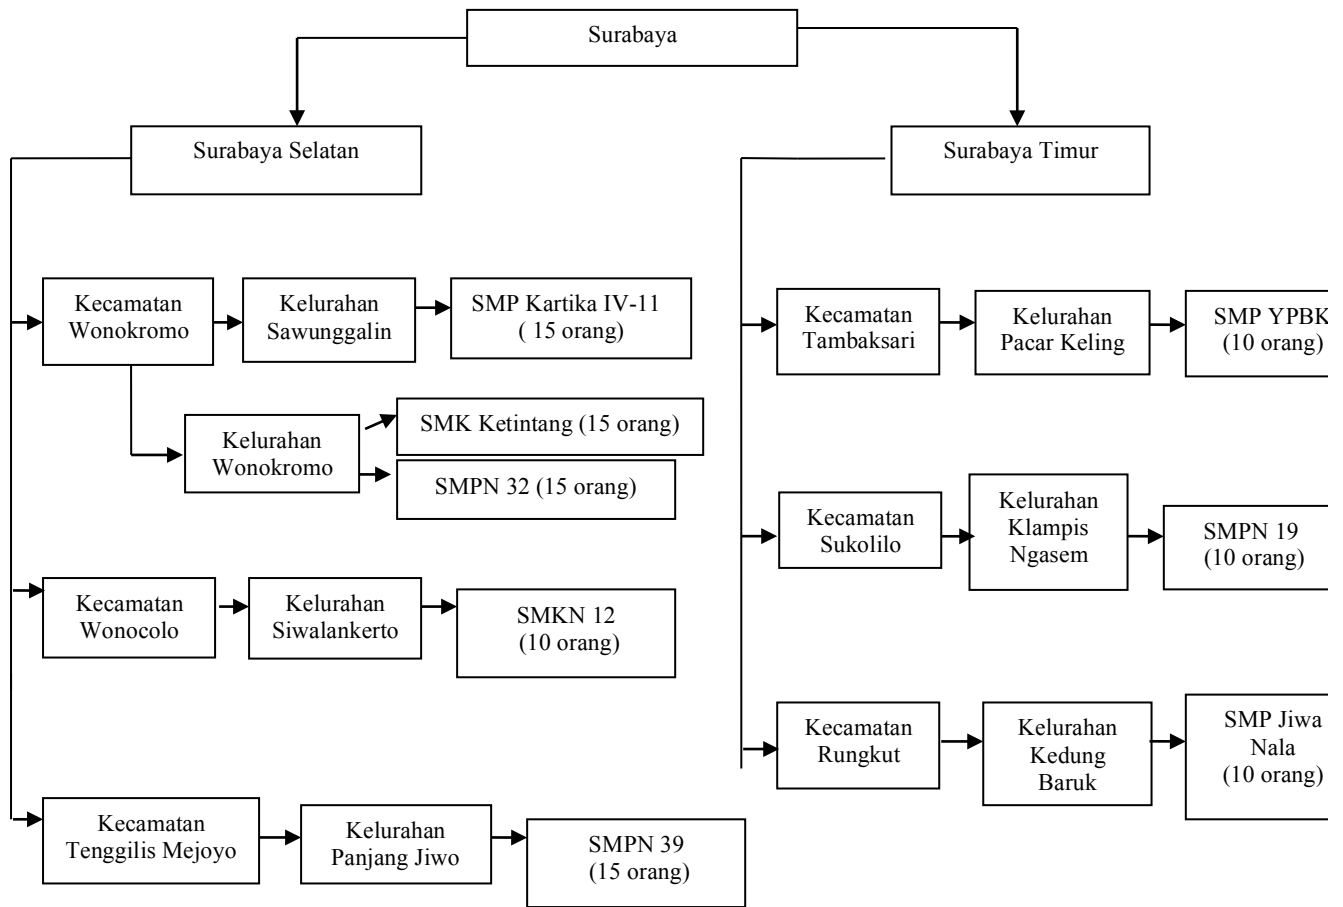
Surabaya

Surabaya Selatan

Kecamatan Wonokromo

Kelurahan Sawunggalin

SMP Kartika IV-11 ( 15 orang)

Kelurahan Wonokromo

SMK Ketintang (15 orang)

SMPN 32 (15 orang)

Kecamatan Wonocolo

Kelurahan Siwalankerto

SMKN 12 (10 orang)

Kecamatan Tenggilis Mejoyo

Kelurahan Panjang Jiwo

SMPN 39 (15 orang)

Surabaya Timur

Kecamatan Tambaksari

Kelurahan Pacar Keling

SMP YPBK (10 orang)

Kecamatan Sukolilo

Kelurahan Klampis Ngasem

SMPN 19 (10 orang)

Kecamatan Rungkut

Kelurahan Kedung Baruk

SMP Jiwa Nala (10 orang)